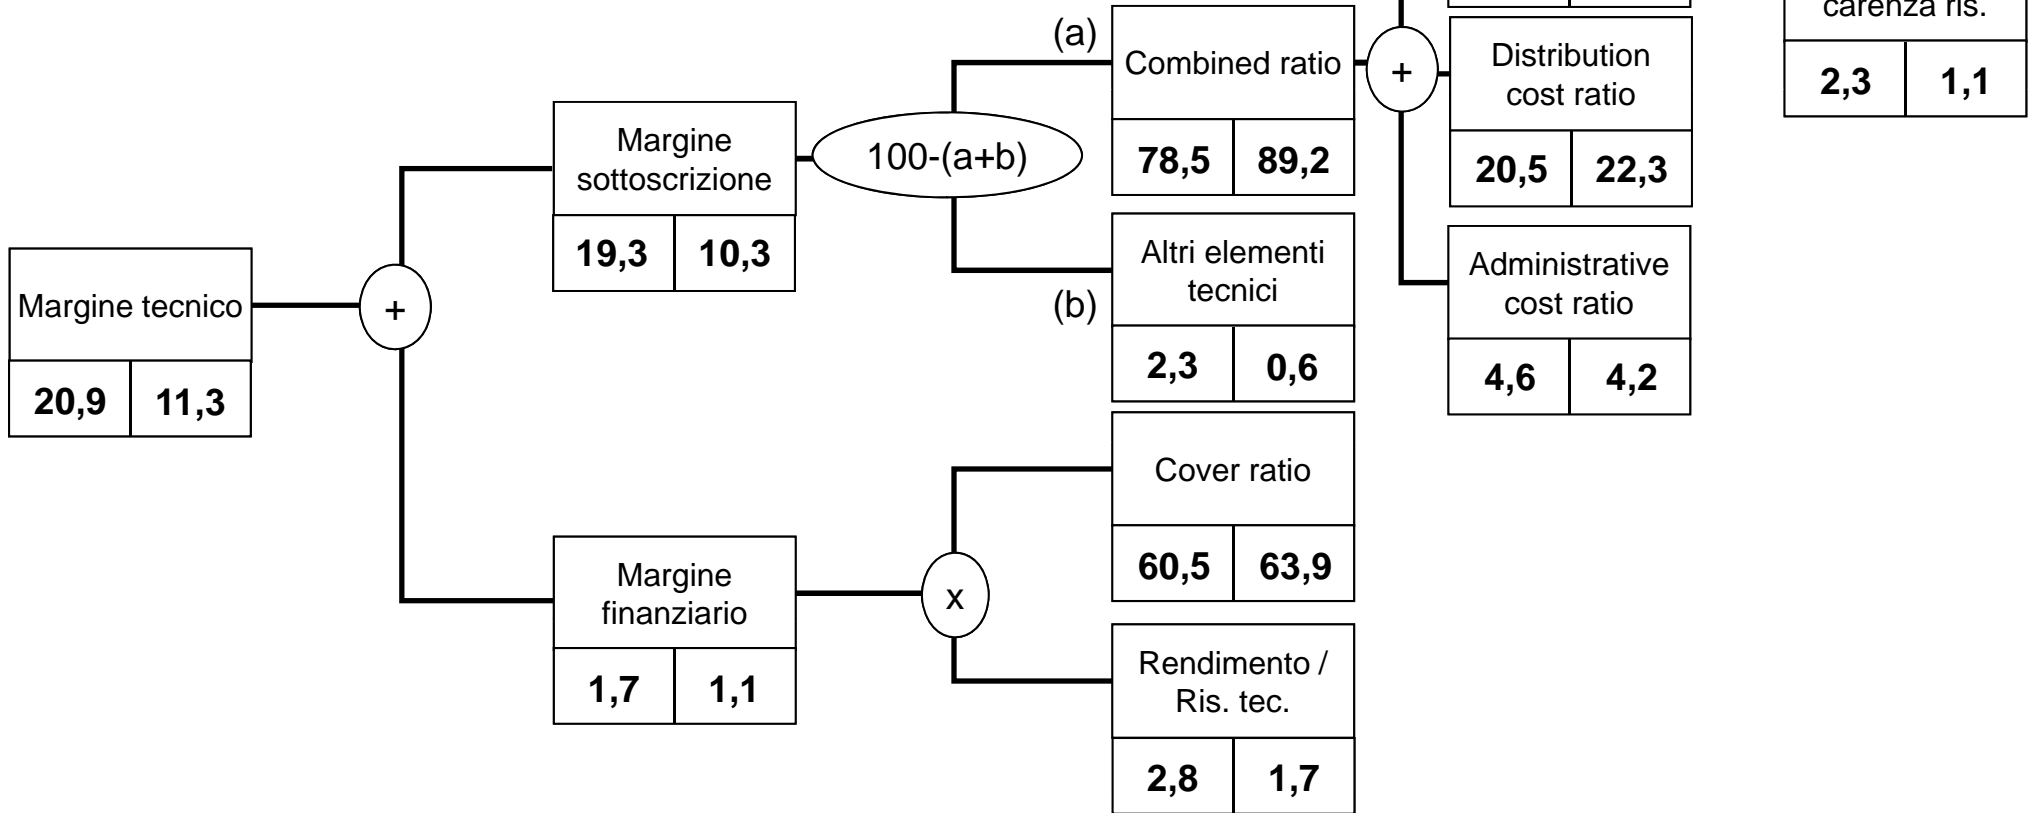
carenza ris.

| 2,3 | 1,1 |
|---|---|

Margine tecnico

| 20,9 | 11,3 |
|---|---|

+

Margine sottoscrizione

| 19,3 | 10,3 |
|---|---|

100-(a+b)

(a)

Combined ratio

| 78,5 | 89,2 |
|---|---|

+

Distribution cost ratio

| 20,5 | 22,3 |
|---|---|

Administrative cost ratio

| 4,6 | 4,2 |
|---|---|

Altri elementi tecnici

(b)

| 2,3 | 0,6 |
|---|---|

Margine finanziario

| 1,7 | 1,1 |
|---|---|

x

Cover ratio

| 60,5 | 63,9 |
|---|---|

Rendimento / Ris. tec.

| 2,8 | 1,7 |
|---|---|